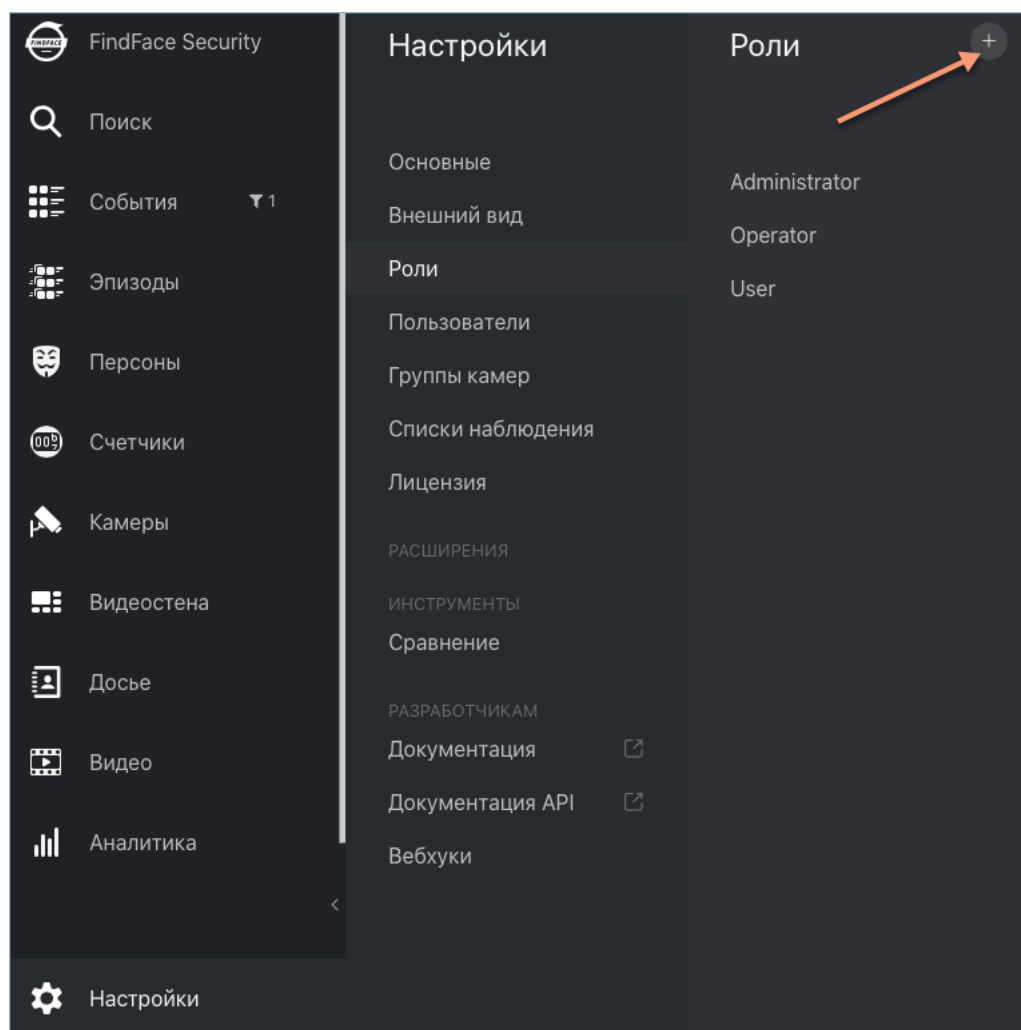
FINDFACE FindFace Security

Поиск

События 1

Эпизоды

Персоны

Счетчики

Камеры

Видеостена

Досье

Видео

Аналитика

Настройки

Настройки

Основные

Внешний вид

Роли

Пользователи

Группы камер

Списки наблюдения

Лицензия

РАСШИРЕНИЯ

ИНСТРУМЕНТЫ

Сравнение

РАЗРАБОТЧИКАМ

Документация

Документация API

Вебхуки

Роли

+

Administrator

Operator

User